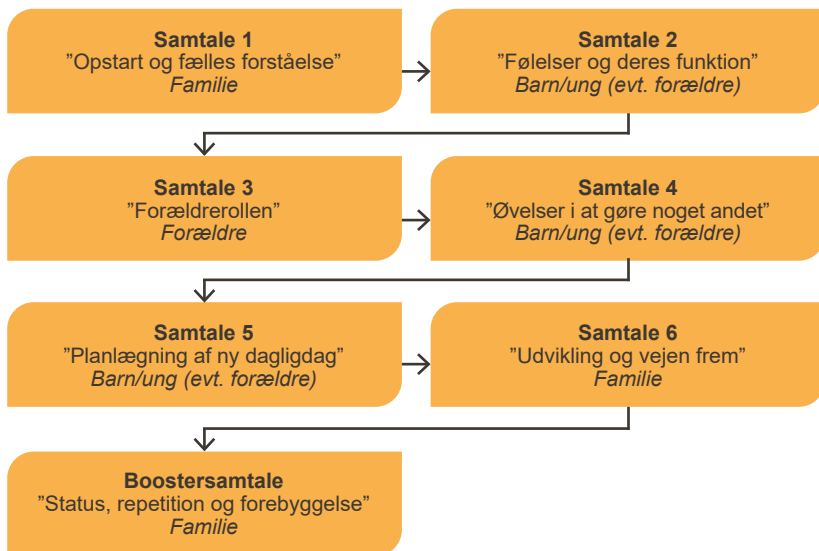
**Samtale 1**
”Opstart og fælles forståelse”
*Familie*

**Samtale 2**
”Følelser og deres funktion”
*Barn/ung (evt. forældre)*

**Samtale 3**
”Forældrerollen”
*Forældre*

**Samtale 4**
”Øvelser i at gøre noget andet”
*Barn/ung (evt. forældre)*

**Samtale 5**
”Planlægning af ny dagligdag”
*Barn/ung (evt. forældre)*

**Samtale 6**
”Udvikling og vejen frem”
*Familie*

**Boostersamtale**
”Status, repetition og forebyggelse”
*Familie*